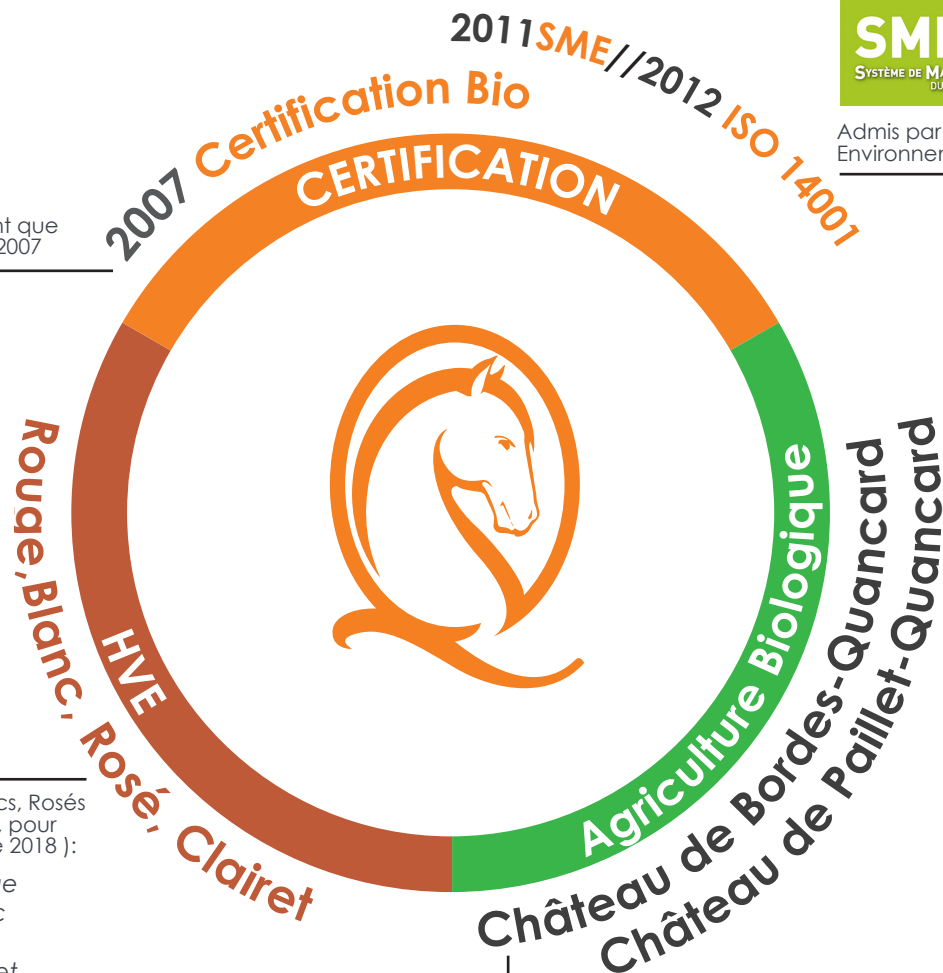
2011SME//2012 ISO 14001

2007 Certification Bio

CERTIFICATION

SM
SYSTÈME DE MA
DU

Admis par
Environner

nt que
2007

Rouge,Blanc, Rosé, Clairet

HVE

Agriculture Biologique

Château de Bordes-Quancard
Château de Paillet-Quancard

cs, Rosés
, pour
e 2018 ):

re
c

et